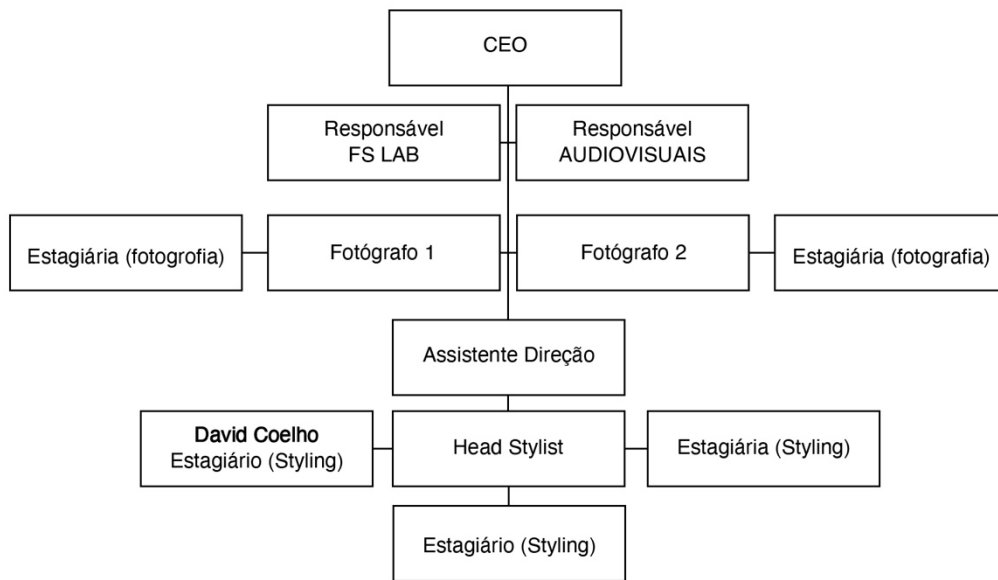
CEO

Responsável FS LAB

Responsável AUDIOVISUAIS

Estagiária (fotogrofia)

Fotógrafo 1

Fotógrafo 2

Estagiária (fotografia)

Assistente Direção

David Coelho
Estagiário (Styling)

Head Stylist

Estagiária (Styling)

Estagiário (Styling)